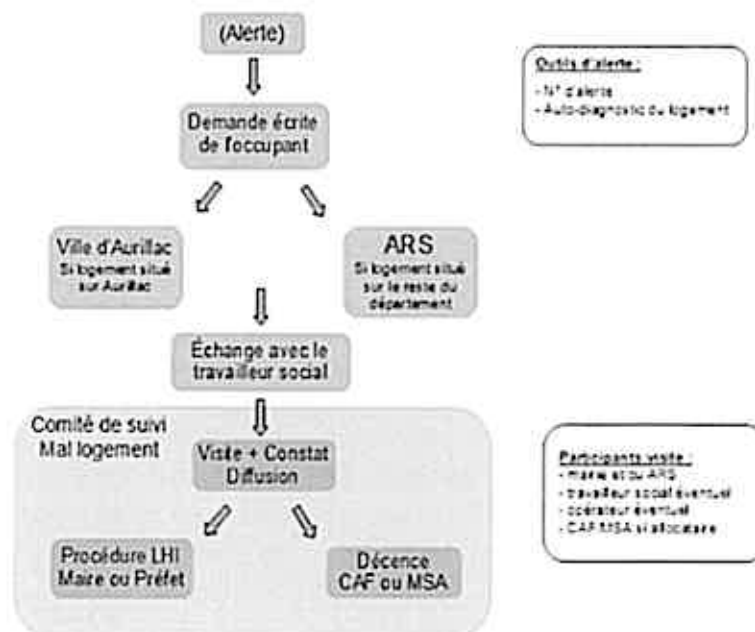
(Alerte)

Demande écrite de l'occupant

Ville d'Aurillac
Si logement situé sur Aurillac

ARS
Si logement situé sur le reste du département

Échange avec le travailleur social

Comité de suivi Mal logement

Visite + Constat Diffusion

Procédure LHI Maire ou Préfet

Décence CAF ou MSA

Outils d'alerte :
- N° d'alerte
- Auto-diagnostic du logement

Participants visite :
- mairie et ou ARS
- travailleur social éventuel
- opérateur éventuel
- CAF MSA si allocataire